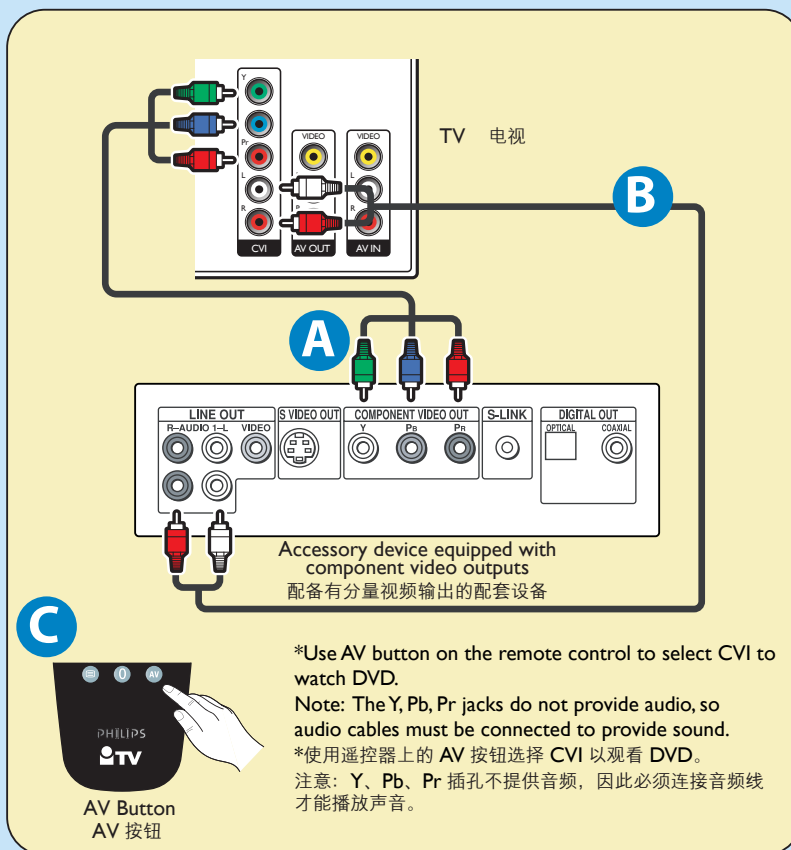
Y
Pr
L
R
VIDEO
VIDEO
L
R
CVI
AV OUT
AV IN
TV 电视
B
A
LINE OUT
R–AUDIO 1–L
VIDEO
S VIDEO OUT
COMPONENT VIDEO OUT
Y
PB
PR
S-LINK
DIGITAL OUT
OPTICAL
COAXIAL
Accessory device equipped with component video outputs
配备有分量视频输出的配套设备
C
AV
PHILIPS
TV
AV Button
AV 按钮

*Use AV button on the remote control to select CVI to watch DVD.
Note: The Y, Pb, Pr jacks do not provide audio, so audio cables must be connected to provide sound.
*使用遥控器上的 AV 按钮选择 CVI 以观看 DVD。
注意：Y、Pb、Pr 插孔不提供音频，因此必须连接音频线才能播放声音。